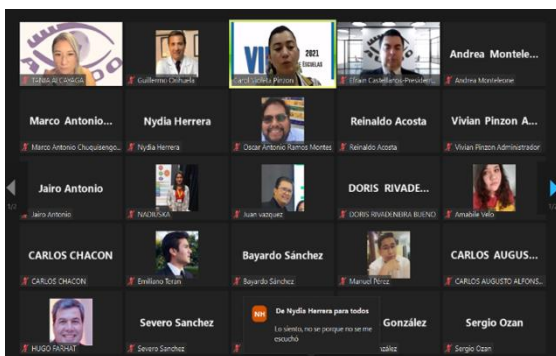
TANIA ALCAYAGA

Guillermo Orihuela

VI 2021 ESCUELAS

Carol Stefela Pinzon

Efrain Castellanos-Presiden

Andrea Montele...

Andrea Monteleone

Marco Antonio...

Marco Antonio Chuquisengo

Nydia Herrera

Nydia Herrera

Oscar Antonio Ramos Montes

Reinaldo Acosta

Reinaldo Acosta

Vivian Pinzon A...

Vivian Pinzon Administrador

Jairo Antonio

Jairo Antonio

NADIUSKA

Juan vazquez

DORIS RIVADE...

DORIS RIVADENEIRA BUENO

Amabile Velo

CARLOS CHACON

CARLOS CHACON

Emiliano Teran

Bayardo Sánchez

Bayardo Sánchez

Manuel Pérez

CARLOS AUGUS...

CARLOS AUGUSTO ALFONS...

HUGO FARHAT

Severo Sanchez

Severo Sanchez

NH

De Nydia Herrera para todos

Lo siento, no se porque no se me escuchó

González

Sergio Ozan

Sergio Ozan